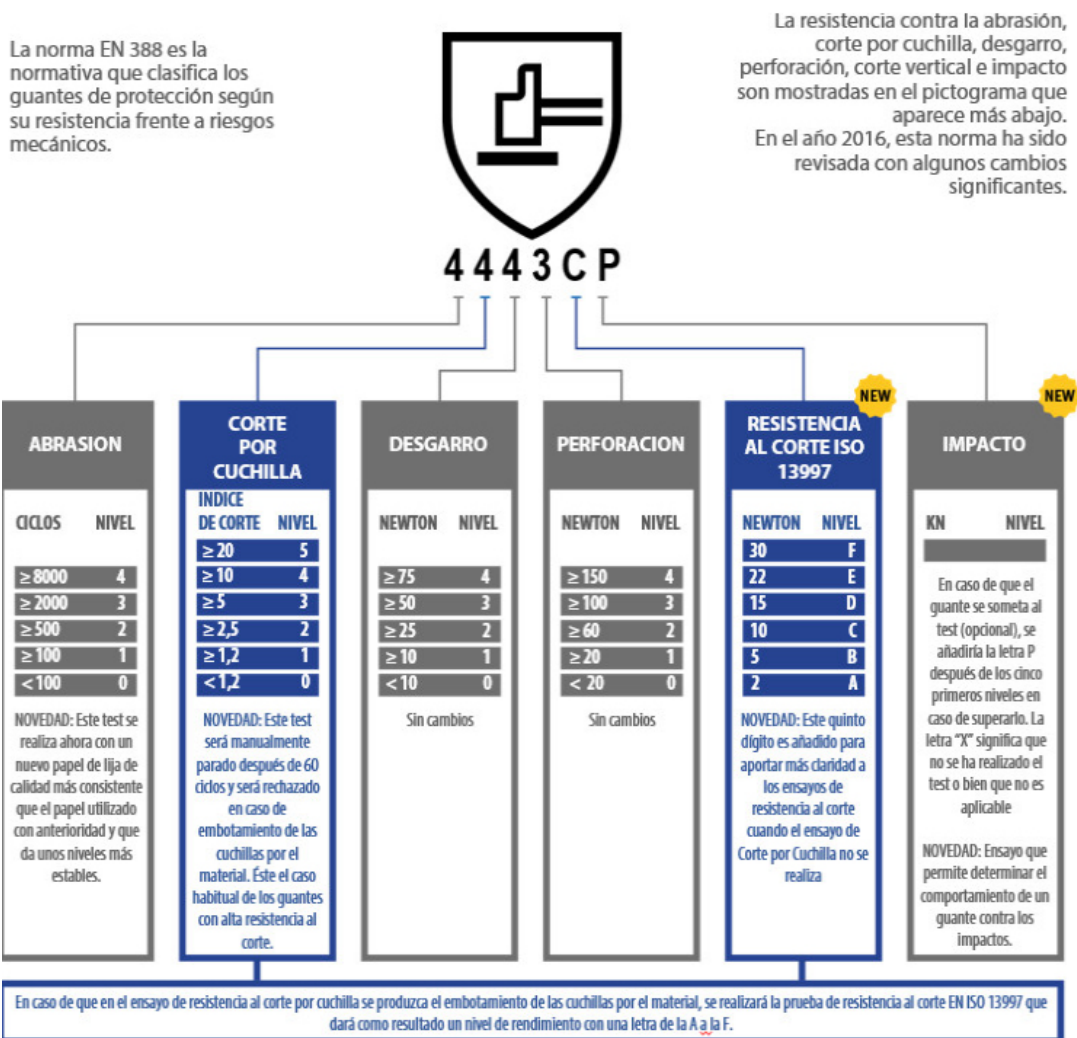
La norma EN 388 es la normativa que clasifica los guantes de protección según su resistencia frente a riesgos mecánicos.

La resistencia contra la abrasión, corte por cuchilla, desgarro, perforación, corte vertical e impacto son mostradas en el pictograma que aparece más abajo.
En el año 2016, esta norma ha sido revisada con algunos cambios significantes.

4 4 4 3 C P

ABRASION

| CICLOS | NIVEL |
|---|---|
| ≥8000 | 4 |
| ≥2000 | 3 |
| ≥500 | 2 |
| ≥100 | 1 |
| <100 | 0 |

NOVEDAD: Este test se realiza ahora con un nuevo papel de lija de calidad más consistente que el papel utilizado con anterioridad y que da unos niveles más estables.

CORTE POR CUCHILLA

| INDICE DE CORTE | NIVEL |
|---|---|
| ≥20 | 5 |
| ≥10 | 4 |
| ≥5 | 3 |
| ≥2,5 | 2 |
| ≥1,2 | 1 |
| <1,2 | 0 |

NOVEDAD: Este test será manualmente parado después de 60 ciclos y será rechazado en caso de embotamiento de las cuchillas por el material. Éste el caso habitual de los guantes con alta resistencia al corte.

DESGARRO

| NEWTON | NIVEL |
|---|---|
| ≥75 | 4 |
| ≥50 | 3 |
| ≥25 | 2 |
| ≥10 | 1 |
| <10 | 0 |

Sin cambios

PERFORACION

| NEWTON | NIVEL |
|---|---|
| ≥150 | 4 |
| ≥100 | 3 |
| ≥60 | 2 |
| ≥20 | 1 |
| < 20 | 0 |

Sin cambios

NEW

RESISTENCIA AL CORTE ISO 13997

| NEWTON | NIVEL |
|---|---|
| 30 | F |
| 22 | E |
| 15 | D |
| 10 | C |
| 5 | B |
| 2 | A |

NOVEDAD: Este quinto dígito es añadido para aportar más claridad a los ensayos de resistencia al corte cuando el ensayo de Corte por Cuchilla no se realiza

NEW

IMPACTO

KN NIVEL

En caso de que el guante se someta al test (opcional), se añadiría la letra P después de los cinco primeros niveles en caso de superarlo. La letra "X" significa que no se ha realizado el test o bien que no es aplicable

NOVEDAD: Ensayo que permite determinar el comportamiento de un guante contra los impactos.

En caso de que en el ensayo de resistencia al corte por cuchilla se produzca el embotamiento de las cuchillas por el material, se realizará la prueba de resistencia al corte EN ISO 13997 que dará como resultado un nivel de rendimiento con una letra de la A a la F.